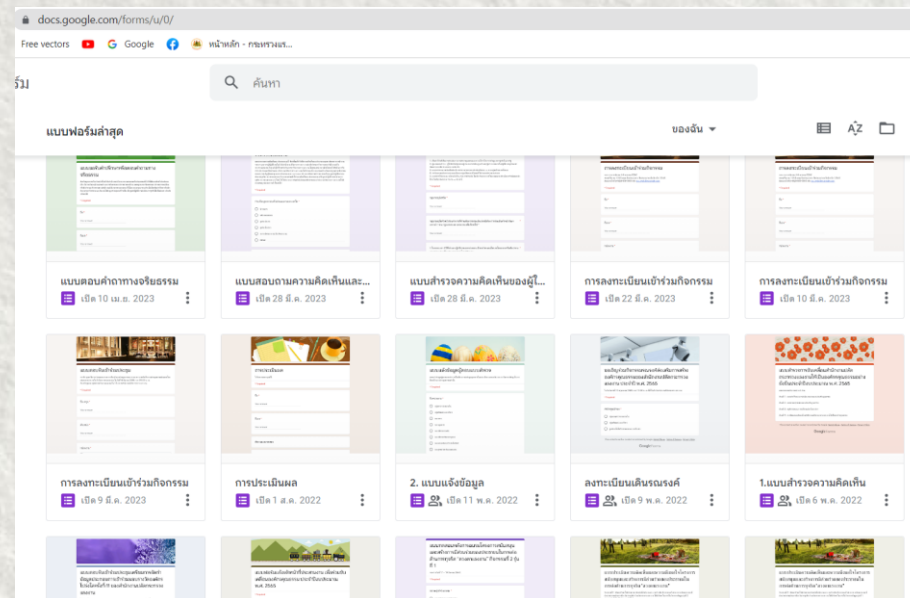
docs.google.com/forms/u/0/

Free vectors  Google  หน้าหลัก - กระทรวงแร...

ร์ม

ค้นหา

แบบฟอร์มล่าสุด

ของฉัน

แบบตอบคำถามทางจริยธรรม
เปิด 10 เม.ย. 2023

แบบสอบถามความคิดเห็นและ...
เปิด 28 มี.ค. 2023

แบบสำรวจความคิดเห็นของผู้ใ...
เปิด 28 มี.ค. 2023

การลงทะเบียนเข้าร่วมกิจกรรม
เปิด 22 มี.ค. 2023

การลงทะเบียนเข้าร่วมกิจกรรม
เปิด 10 มี.ค. 2023

การลงทะเบียนเข้าร่วมกิจกรรม
เปิด 9 มี.ค. 2023

การประเมินผล
เปิด 1 ส.ค. 2022

2. แบบแจ้งข้อมูล
เปิด 11 พ.ค. 2022

ลงทะเบียนเดินรณรงค์
เปิด 9 พ.ค. 2022

1.แบบสำรวจความคิดเห็น
เปิด 6 พ.ค. 2022